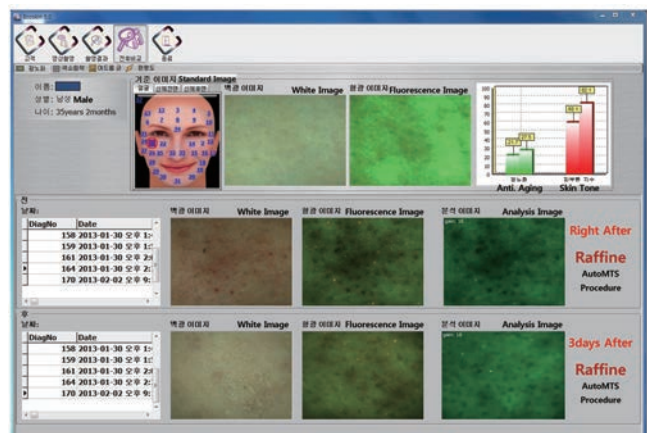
고객 영상촬영 촬영결과 전후비교 종료

이름:
성별: 남성 Male
나이: 35years 2months

기준 이미지 Standard Image
백광 이미지 White Image
형광 이미지 Fluorescence Image

Anti. Aging
Skin Tone

전
날짜:

| DiagNo | Date |
|---|---|
| 158 | 2013-01-30 오후 1: |
| 159 | 2013-01-30 오후 1: |
| 161 | 2013-01-30 오후 2: |
| 164 | 2013-01-30 오후 2: |
| 170 | 2013-02-02 오후 9: |

백광 이미지 White Image
형광 이미지 Fluorescence Image
분석 이미지 Analysis Image

Right After
Raffine
AutoMTS
Procedure

후
날짜:

| DiagNo | Date |
|---|---|
| 158 | 2013-01-30 오후 1: |
| 159 | 2013-01-30 오후 1: |
| 161 | 2013-01-30 오후 2: |
| 164 | 2013-01-30 오후 2: |
| 170 | 2013-02-02 오후 9: |

백광 이미지 White Image
형광 이미지 Fluorescence Image
분석 이미지 Analysis Image

3days After
Raffine
AutoMTS
Procedure